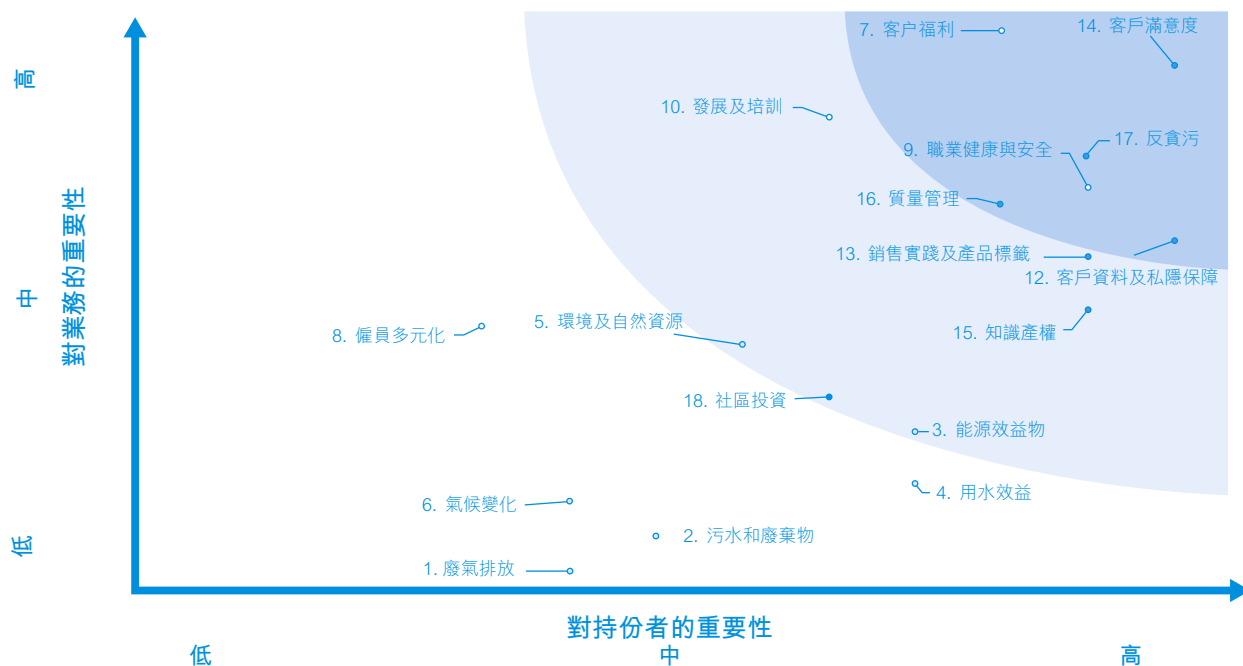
高

對業務的重要性

中

低

7. 客户福利

14. 客戶滿意度

10. 發展及培訓

9. 職業健康與安全

17. 反貪污

16. 質量管理

13. 銷售實踐及產品標籤

12. 客戶資料及私隱保障

15. 知識產權

8. 僱員多元化

5. 環境及自然資源

18. 社區投資

3. 能源效益物

4. 用水效益

6. 氣候變化

2. 污水和廢棄物

1. 廢氣排放

對持份者的重要性

低

中

高